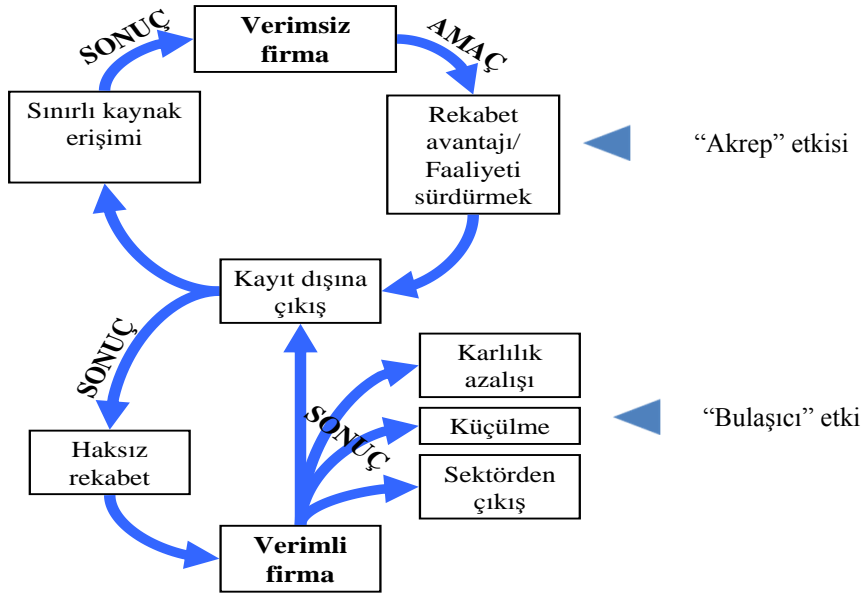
Verimsiz firma

AMAÇ

Rekabet avantajı/ Faaliyeti sürdürmek

"Akrep" etkisi

SONUÇ

Sınırlı kaynak erişimi

Kayıt dışına çıkış

SONUÇ

Haksız rekabet

Karlılık azalışı

Küçülme

"Bulaşıcı" etki

SONUÇ

Sektörden çıkış

Verimli firma